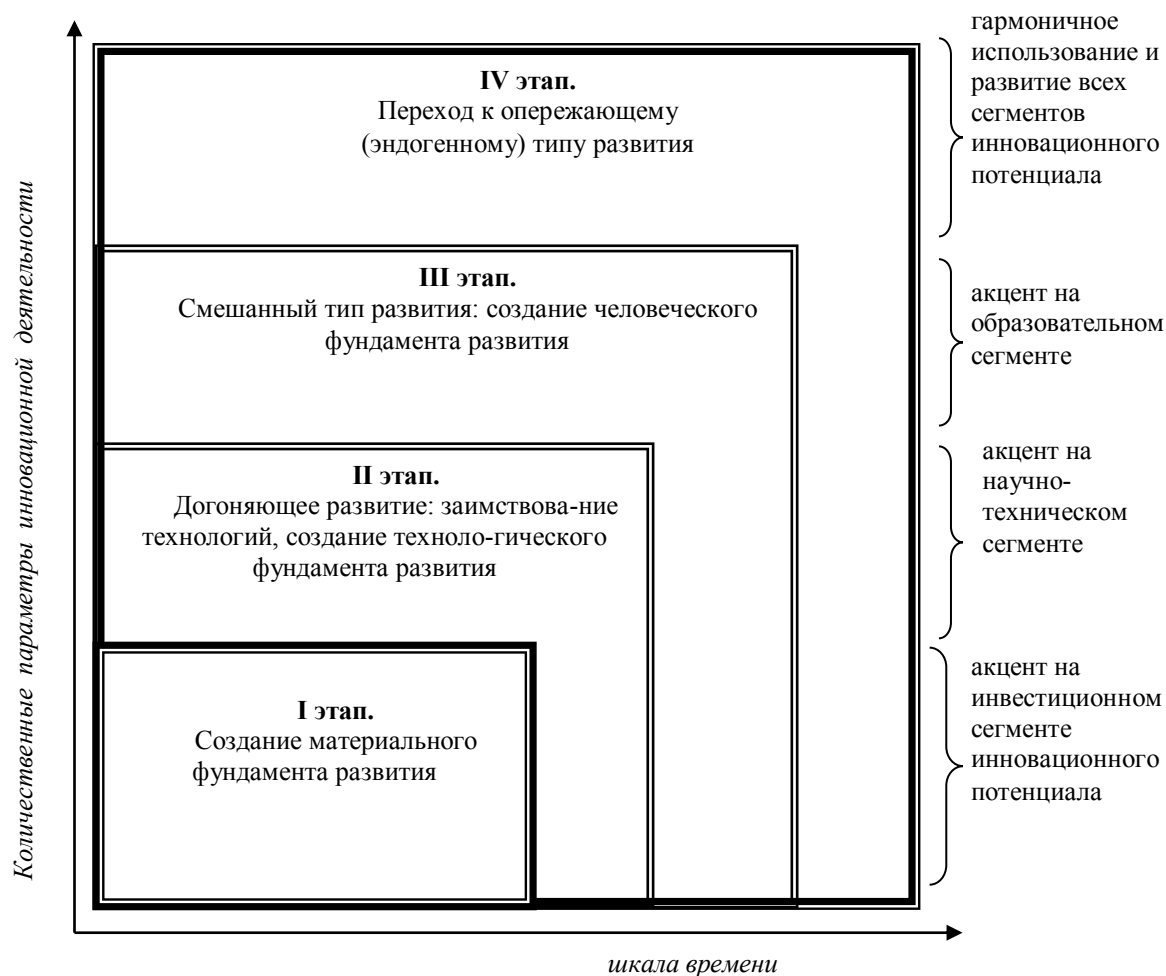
Количественные параметры инновационной деятельности

IV этап.
Переход к опережающему (эндогенному) типу развития

гармоничное использование и развитие всех сегментов инновационного потенциала

III этап.
Смешанный тип развития: создание человеческого фундамента развития

акцент на образовательном сегменте

II этап.
Догоняющее развитие: заимствова-ние технологий, создание техноло-гического фундамента развития

акцент на научно-техническом сегменте

I этап.
Создание материального фундамента развития

акцент на инвестиционном сегменте инновационного потенциала

шкала времени